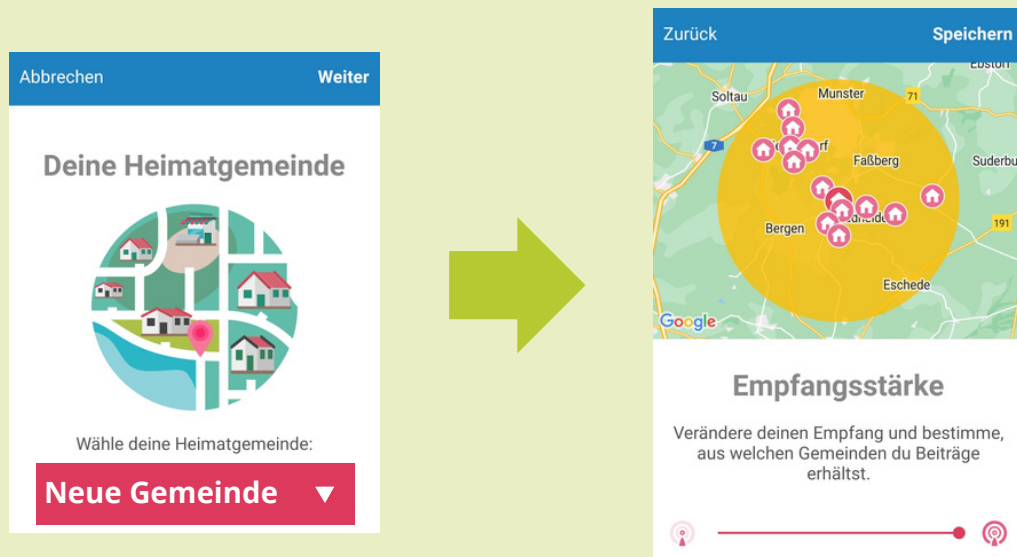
Abbrechen Weiter

Deine Heimatgemeinde

Wähle deine Heimatgemeinde:

Neue Gemeinde ▼

Zurück Speichern

Soltau Munster 71 Ebstorf 7 Faßberg Suderbu Bergen 191 Eschede Google

Empfangsstärke

Verändere deinen Empfang und bestimme, aus welchen Gemeinden du Beiträge erhältst.